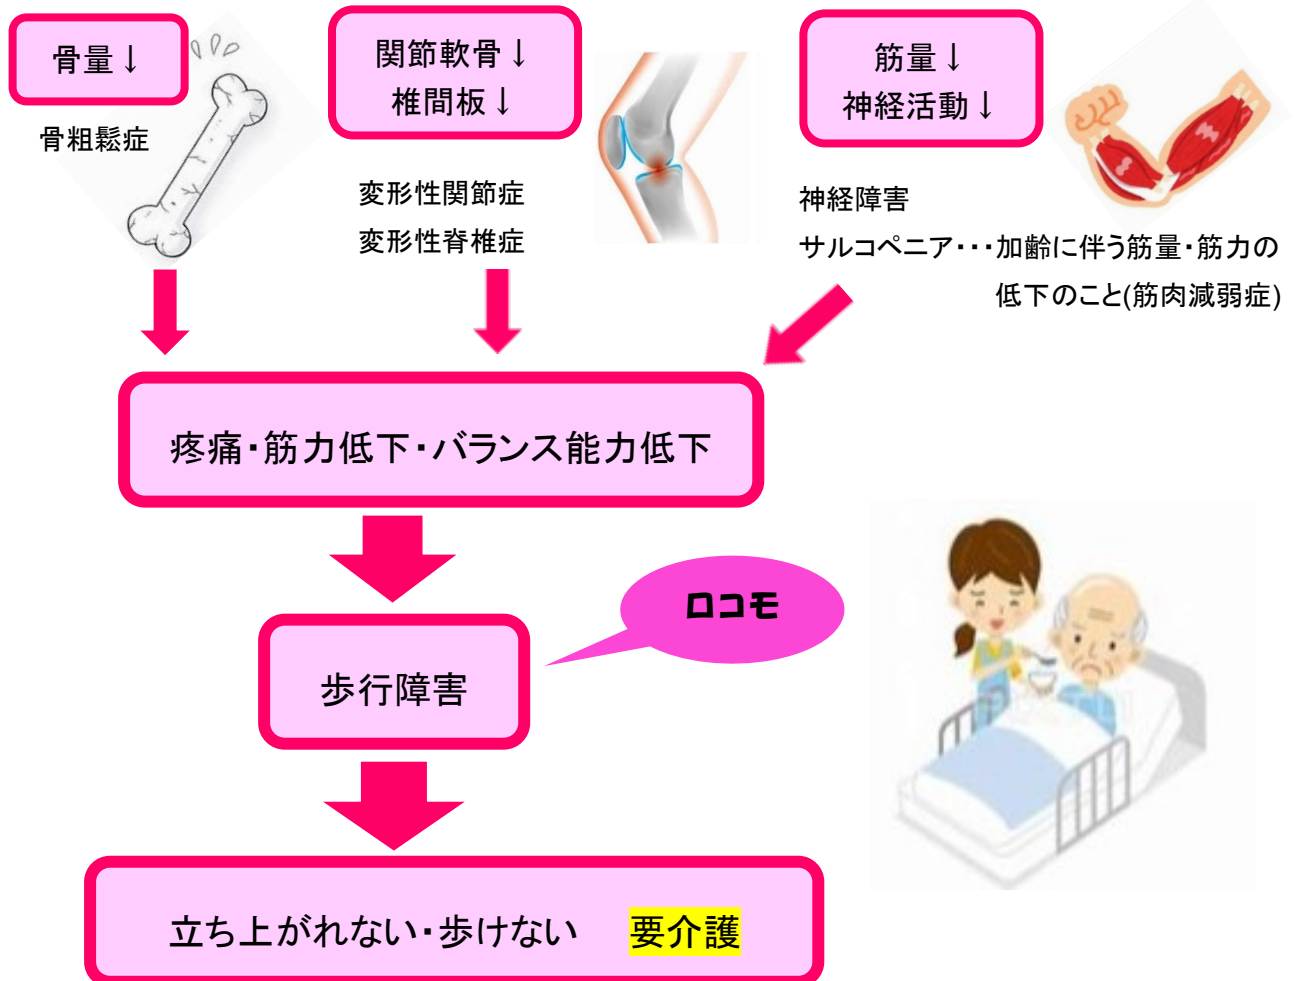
骨量↓

骨粗鬆症

関節軟骨↓
椎間板↓

変形性関節症
変形性脊椎症

筋量↓
神経活動↓

神経障害
サルコペニア･･･加齢に伴う筋量･筋力の低下のこと(筋肉減弱症)

疼痛･筋力低下･バランス能力低下

ロコモ

歩行障害

立ち上がれない･歩けない　要介護